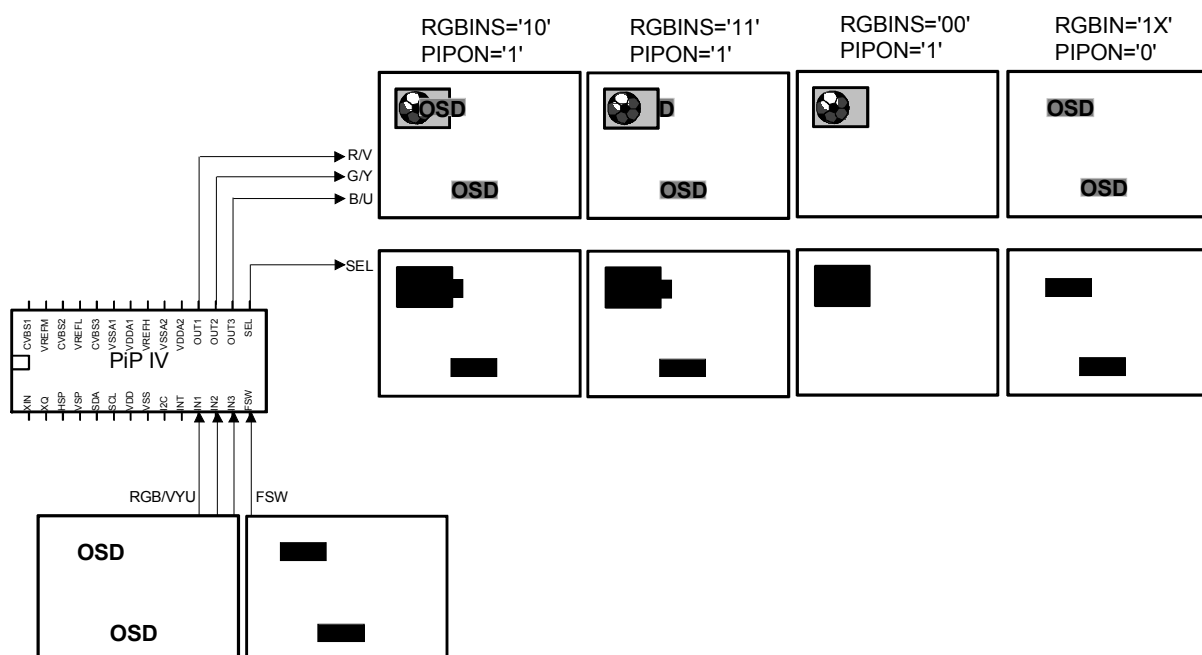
RGBINS='10'
PIPON='1'

RGBINS='11'
PIPON='1'

RGBINS='00'
PIPON='1'

RGBIN='1X'
PIPON='0'

OSD

D

OSD

OSD

OSD

OSD

R/V
G/Y
B/U

SEL

CVBS1 VREFM CVBS2 VREFL CVBS3 VSSA1 VDDA1 VREFH VSSA2 VDDA2 OUT1 OUT2 OUT3 SEL

PiP IV

XIN XQ HSP VSP SDA SCL VDD VSS I2C INT IN1 IN2 IN3 FSW

RGB/VYU

FSW

OSD

OSD